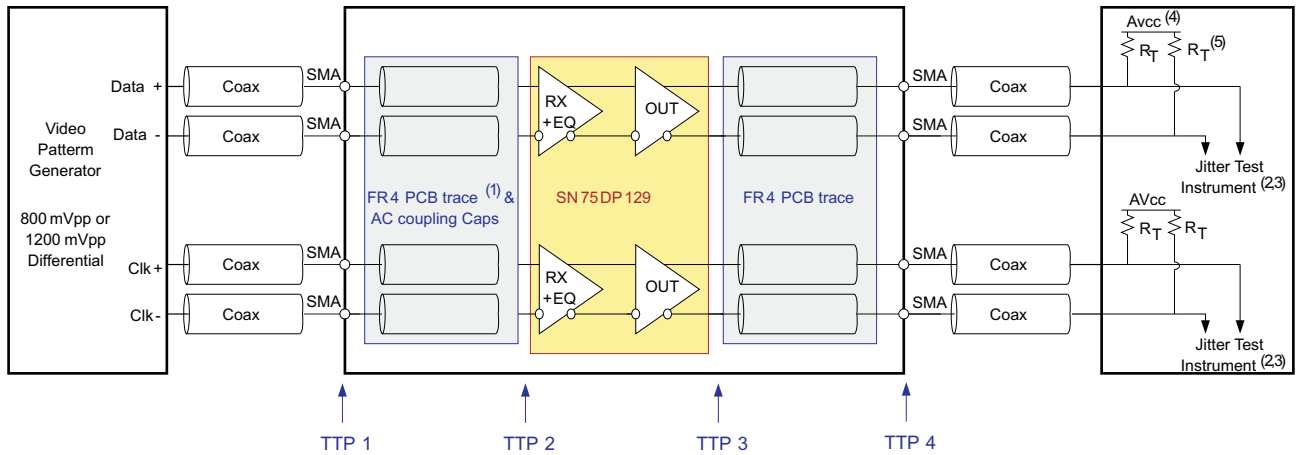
Video Patterm Generator

800 mVpp or 1200 mVpp Differential

Data +
Data -
Clk +
Clk -

Coax
Coax
Coax
Coax

SMA
SMA
SMA
SMA

FR4 PCB trace $^{(1)}$ & AC coupling Caps

RX +EQ
OUT
RX +EQ
OUT

SN 75 DP 129

FR4 PCB trace

SMA
SMA
SMA
SMA

Coax
Coax
Coax
Coax

Avcc $^{(4)}$
$R_T$
$R_T^{(5)}$

Jitter Test Instrument $^{(2,3)}$

AVcc
$R_T$
$R_T$

Jitter Test Instrument $^{(2,3)}$

TTP 1
TTP 2
TTP 3
TTP 4